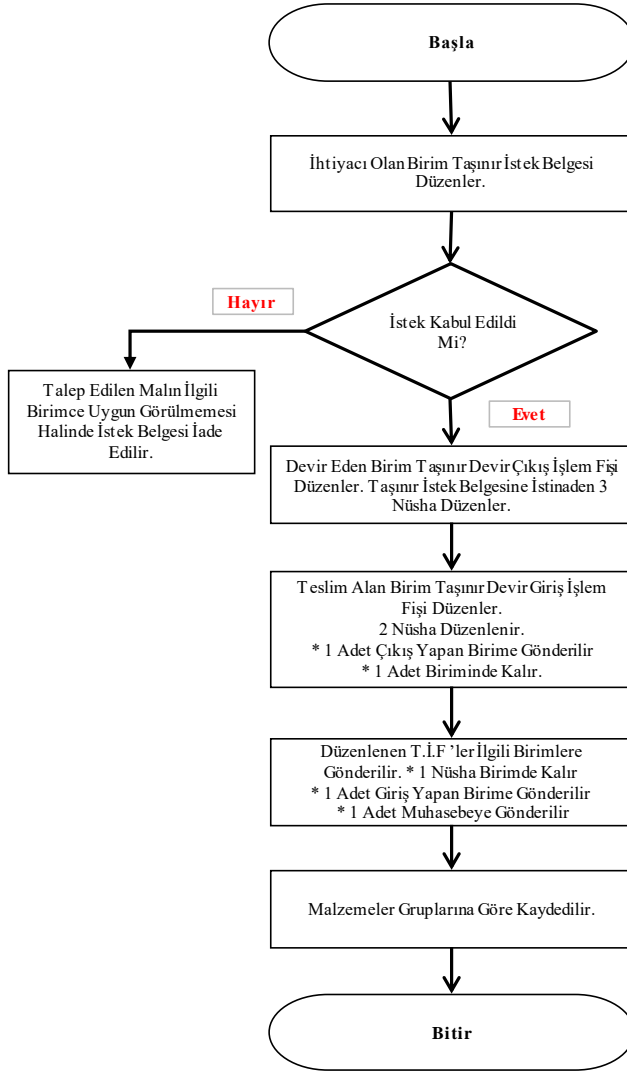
Başla

İhtiyacı Olan Birim Taşınır İstek Belgesi Düzenler.

İstek Kabul Edildi Mi?

Hayır

Talep Edilen Malın İlgili Birimce Uygun Görülmemesi Halinde İstek Belgesi İade Edilir.

Evet

Devir Eden Birim Taşınır Devir Çıkış İşlem Fişi Düzenler. Taşınır İstek Belgesine İstinaden 3 Nüsha Düzenler.

Teslim Alan Birim Taşınır Devir Giriş İşlem Fişi Düzenler.
2 Nüsha Düzenlenir.
* 1 Adet Çıkış Yapan Birime Gönderilir
* 1 Adet Biriminde Kalır.

Düzenlenen T.İ.F 'ler İlgili Birimlere Gönderilir. * 1 Nüsha Birimde Kalır
* 1 Adet Giriş Yapan Birime Gönderilir
* 1 Adet Muhasebeye Gönderilir

Malzemeler Gruplarına Göre Kaydedilir.

Bitir